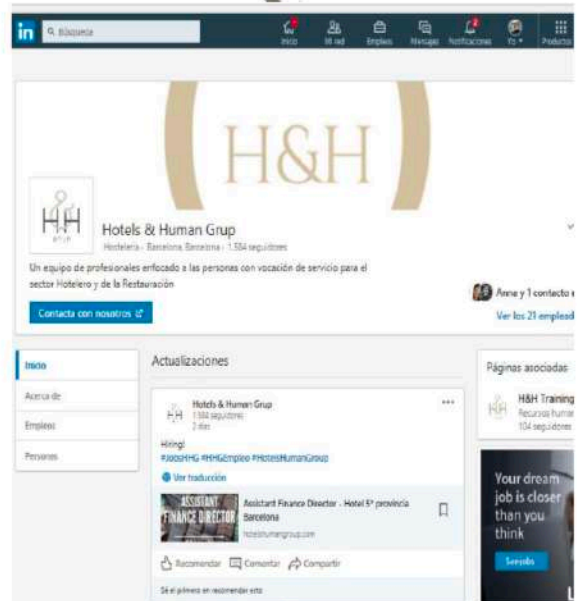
in Búsqueda

Inicio Mi red Empleo Mensajes Notificaciones Yo Productos

H&H

H&H GRUP

Hotels & Human Grup

Hostelería · Barcelona, Barcelona · 1.584 seguidores

Un equipo de profesionales enfocado a las personas con vocación de servicio para el sector Hotelero y de la Restauración

Contacta con nosotros

Anna y 1 contacto

Ver los 21 emplead

Inicio

Acerca de

Empleos

Personas

Actualizaciones

Hotels & Human Grup
1.584 seguidores
2 días

Hiring!
#JobsHHG #HHGEmpleo #HotelsHumanGroup

Ver traducción

ASSISTANT FINANCE DIRECTOR

Assistant Finance Director - Hotel 5* provincia Barcelona

hotelshumangroup.com

Recomendar Comentar Compartir

Sé el primero en recomendar esto

Páginas asociadas

H&H Training
Recursos human
104 seguidores

Your dream job is closer than you think

Seguido